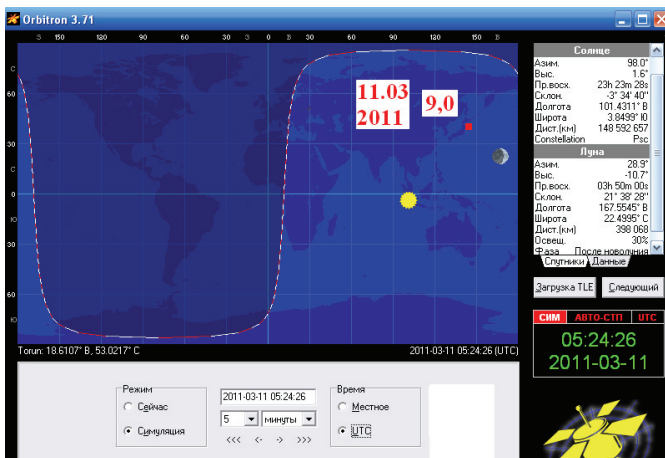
Orbitron 3.71

З 150 120 90 60 30 З 0 В 30 60 90 120 150 В

С 60 30 0 Ю 30 60 Ю

11.03
2011

9,0

Torun: 18.6107° В, 53.0217° С

2011-03-11 05:24:26 (UTC)

| Солнце | |
|---|---|
| Азим. | 98.0° |
| Выс. | 1.6° |
| Пр.восх. | 23h 23m 29s |
| Склон. | -3° 34' 40" |
| Долгота | 101.4311° В |
| Широта | 3.8499° Ю |
| Дист.(км) | 148 592 657 |
| Constellation | Psc |

| Луна | |
|---|---|
| Азим. | 28.9° |
| Выс. | -10.7° |
| Пр.восх. | 03h 50m 00s |
| Склон. | 21° 38' 28" |
| Долгота | 167.5545° В |
| Широта | 22.4995° С |
| Дист.(км) | 398 068 |
| Освещ. | 30% |
| Фаза | После новолуния |

Спутники Данные

Загрузка TLE Следующий

СИМ АВТО-СТП UTC

05:24:26
2011-03-11

Режим
Сейчас
Симуляция

2011-03-11 05:24:26
5 минуты
<<< <· ·> >>>

Время
Местное
UTC